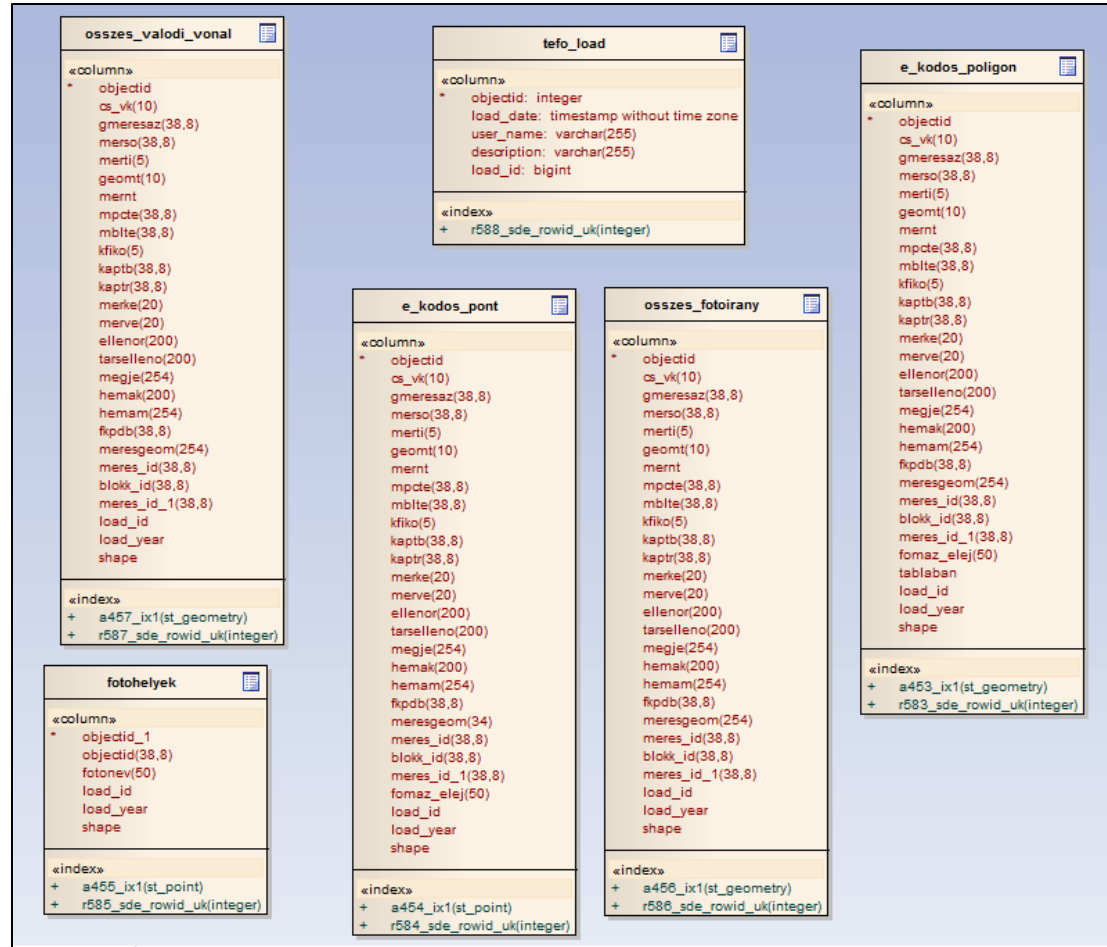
osszes_valodi_vonal

«column»
* objectid
cs_vk(10)
gmeresaz(38,8)
merso(38,8)
merti(5)
geomt(10)
mernt
mpcte(38,8)
mblte(38,8)
kfiko(5)
kaptb(38,8)
kaptr(38,8)
merke(20)
merve(20)
ellenor(200)
tarselleno(200)
megje(254)
hemak(200)
hemam(254)
fkpdb(38,8)
meresgeom(254)
meres_id(38,8)
blokk_id(38,8)
meres_id_1(38,8)
load_id
load_year
shape

«index»
+ a457_ix1(st_geometry)
+ r587_sde_rowid_uk(integer)

fotohelyek

«column»
* objectid_1
objectid(38,8)
fotonev(50)
load_id
load_year
shape

«index»
+ a455_ix1(st_point)
+ r585_sde_rowid_uk(integer)

tefo_load

«column»
* objectid: integer
load_date: timestamp without time zone
user_name: varchar(255)
description: varchar(255)
load_id: bigint

«index»
+ r588_sde_rowid_uk(integer)

e_kodos_pont

«column»
* objectid
cs_vk(10)
gmeresaz(38,8)
merso(38,8)
merti(5)
geomt(10)
mernt
mpcte(38,8)
mblte(38,8)
kfiko(5)
kaptb(38,8)
kaptr(38,8)
merke(20)
merve(20)
ellenor(200)
tarselleno(200)
megje(254)
hemak(200)
hemam(254)
fkpdb(38,8)
meresgeom(34)
meres_id(38,8)
blokk_id(38,8)
meres_id_1(38,8)
fomaz_elej(50)
load_id
load_year
shape

«index»
+ a454_ix1(st_point)
+ r584_sde_rowid_uk(integer)

osszes_fotoirany

«column»
* objectid
cs_vk(10)
gmeresaz(38,8)
merso(38,8)
merti(5)
geomt(10)
mernt
mpcte(38,8)
mblte(38,8)
kfiko(5)
kaptb(38,8)
kaptr(38,8)
merke(20)
merve(20)
ellenor(200)
tarselleno(200)
megje(254)
hemak(200)
hemam(254)
fkpdb(38,8)
meresgeom(254)
meres_id(38,8)
blokk_id(38,8)
meres_id_1(38,8)
load_id
load_year
shape

«index»
+ a456_ix1(st_geometry)
+ r586_sde_rowid_uk(integer)

e_kodos_poligon

«column»
* objectid
cs_vk(10)
gmeresaz(38,8)
merso(38,8)
merti(5)
geomt(10)
mernt
mpcte(38,8)
mblte(38,8)
kfiko(5)
kaptb(38,8)
kaptr(38,8)
merke(20)
merve(20)
ellenor(200)
tarselleno(200)
megje(254)
hemak(200)
hemam(254)
fkpdb(38,8)
meresgeom(254)
meres_id(38,8)
blokk_id(38,8)
meres_id_1(38,8)
fomaz_elej(50)
tablaban
load_id
load_year
shape

«index»
+ a453_ix1(st_geometry)
+ r583_sde_rowid_uk(integer)